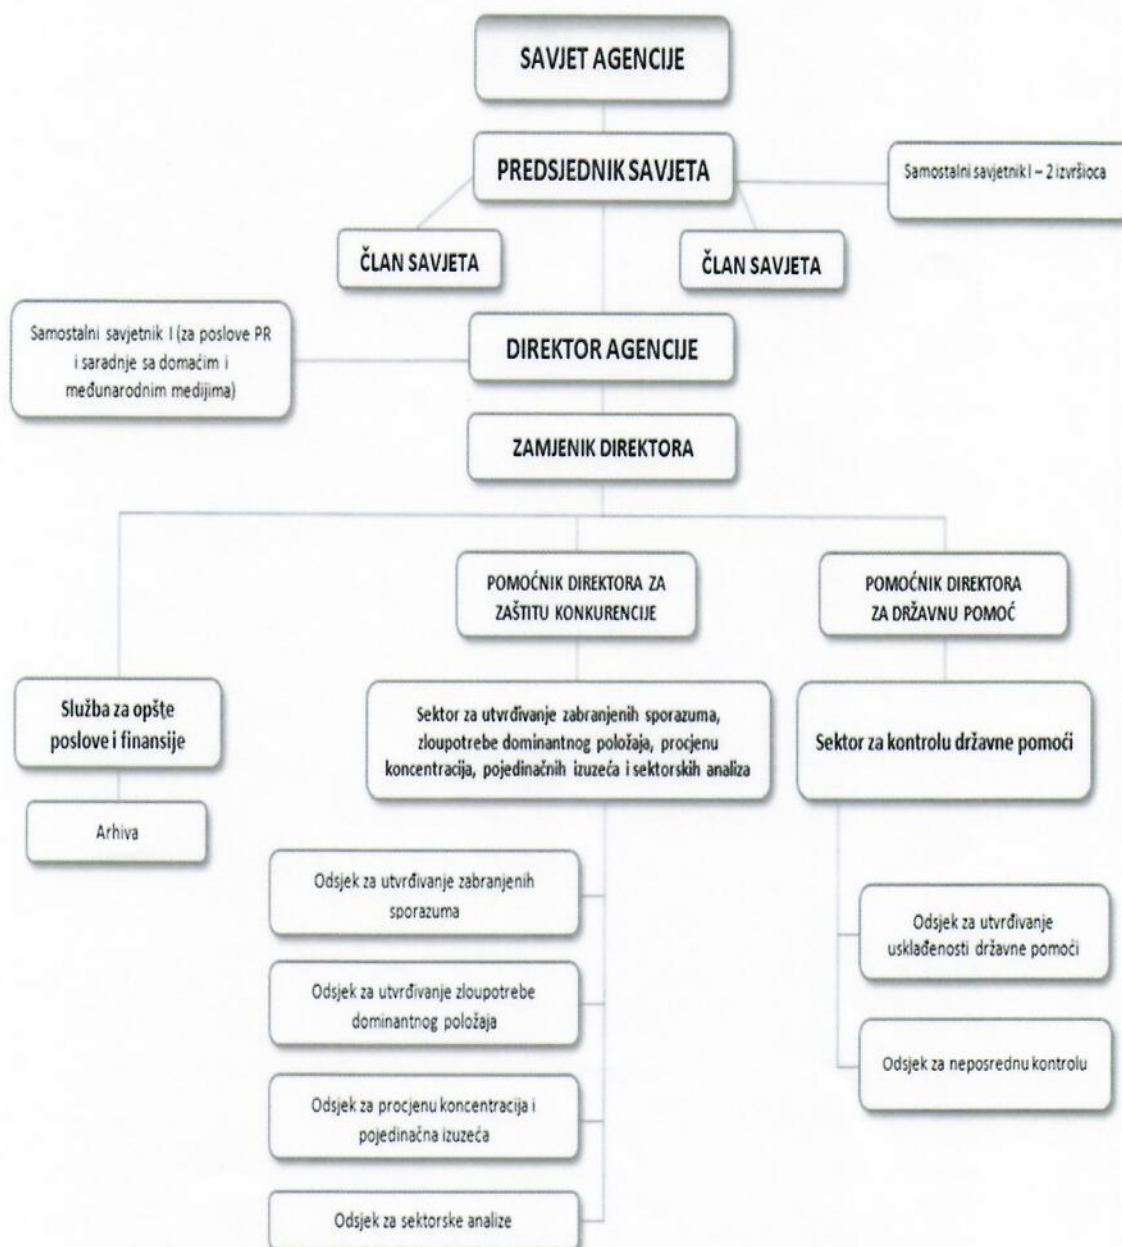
SAVJET AGENCIJE

PREDSJEDNIK SAVJETA

Samostalni savjetnik I – 2 izvršioca

ČLAN SAVJETA

ČLAN SAVJETA

Samostalni savjetnik I (za poslove PR i saradnje sa domaćim i međunarodnim medijima)

DIREKTOR AGENCIJE

ZAMJENIK DIREKTORA

POMOĆNIK DIREKTORA ZA ZAŠTITU KONKURENCIJE

POMOĆNIK DIREKTORA ZA DRŽAVNU POMOĆ

Služba za opšte poslove i finansije

Arhiva

Sektor za utvrđivanje zabranjenih sporazuma, zloupotrebe dominantnog položaja, procjenu koncentracija, pojedinačnih izuzeća i sektorskih analiza

Odsjek za utvrđivanje zabranjenih sporazuma

Odsjek za utvrđivanje zloupotrebe dominantnog položaja

Odsjek za procjenu koncentracija i pojedinačna izuzeća

Odsjek za sektorske analize

Sektor za kontrolu državne pomoći

Odsjek za utvrđivanje usklađenosti državne pomoći

Odsjek za neposrednu kontrolu